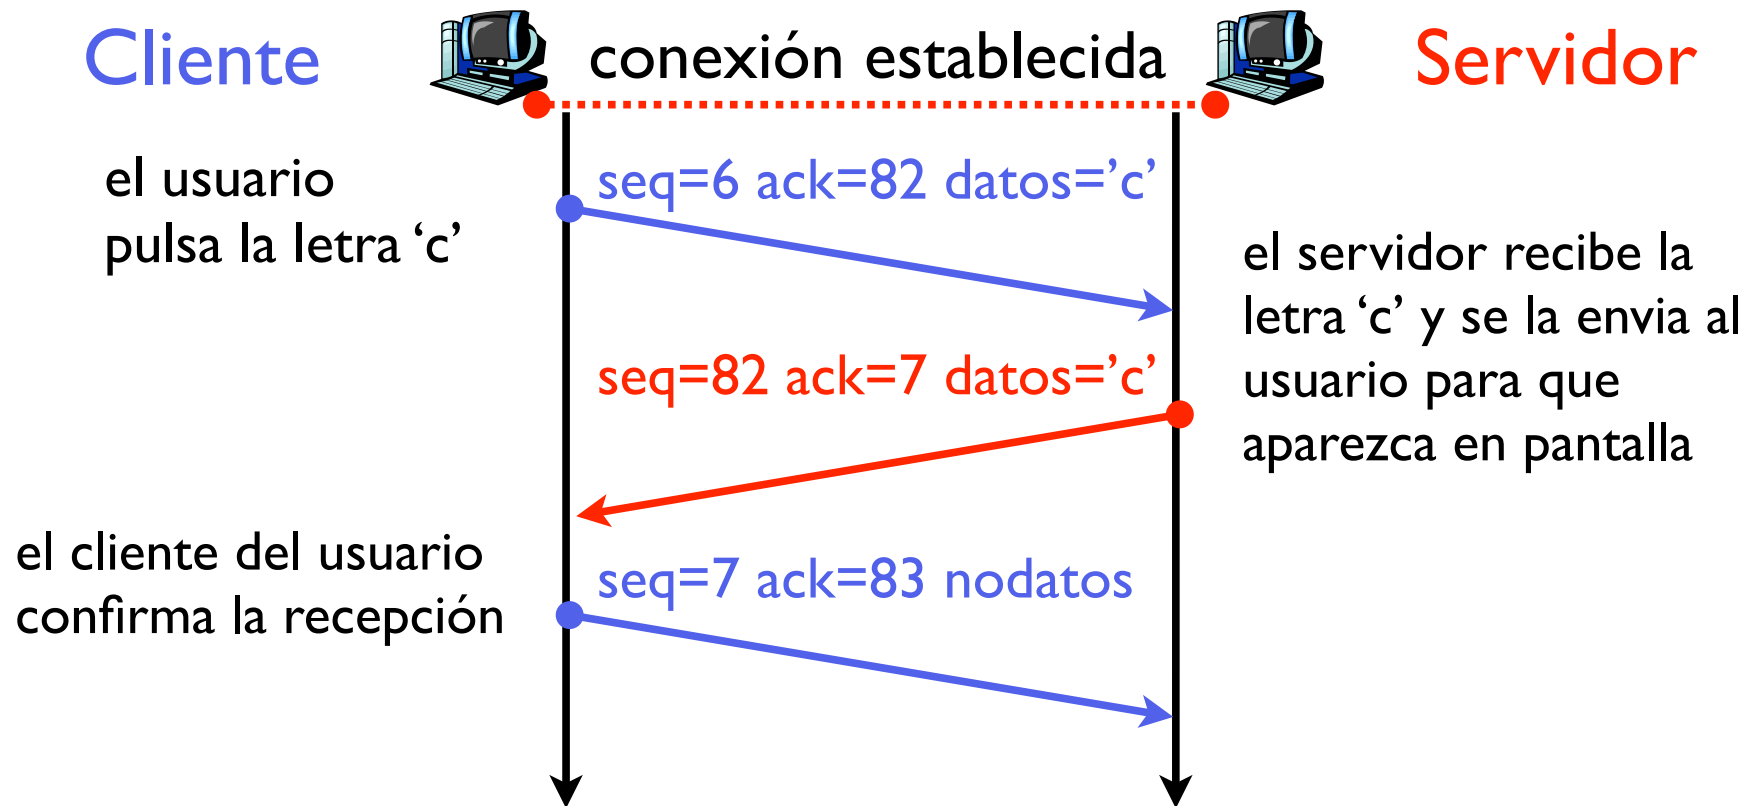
Cliente

conexión establecida

Servidor

el usuario pulsa la letra ‘c’

seq=6 ack=82 datos=’c’

el servidor recibe la letra ‘c’ y se la envia al usuario para que aparezca en pantalla

seq=82 ack=7 datos=’c’

el cliente del usuario confirma la recepción

seq=7 ack=83 nodatos